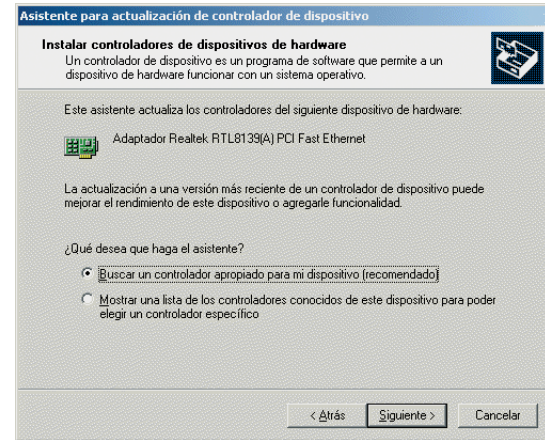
Asistente para actualización de controlador de dispositivo

Instalar controladores de dispositivos de hardware
Un controlador de dispositivo es un programa de software que permite a un dispositivo de hardware funcionar con un sistema operativo.

Este asistente actualiza los controladores del siguiente dispositivo de hardware:

Adaptador Realtek RTL8139(A) PCI Fast Ethernet

La actualización a una versión más reciente de un controlador de dispositivo puede mejorar el rendimiento de este dispositivo o agregarle funcionalidad.

¿Qué desea que haga el asistente?

Buscar un controlador apropiado para mi dispositivo (recomendado)

Mostrar una lista de los controladores conocidos de este dispositivo para poder elegir un controlador específico

< Atrás
Siguiente >
Cancelar